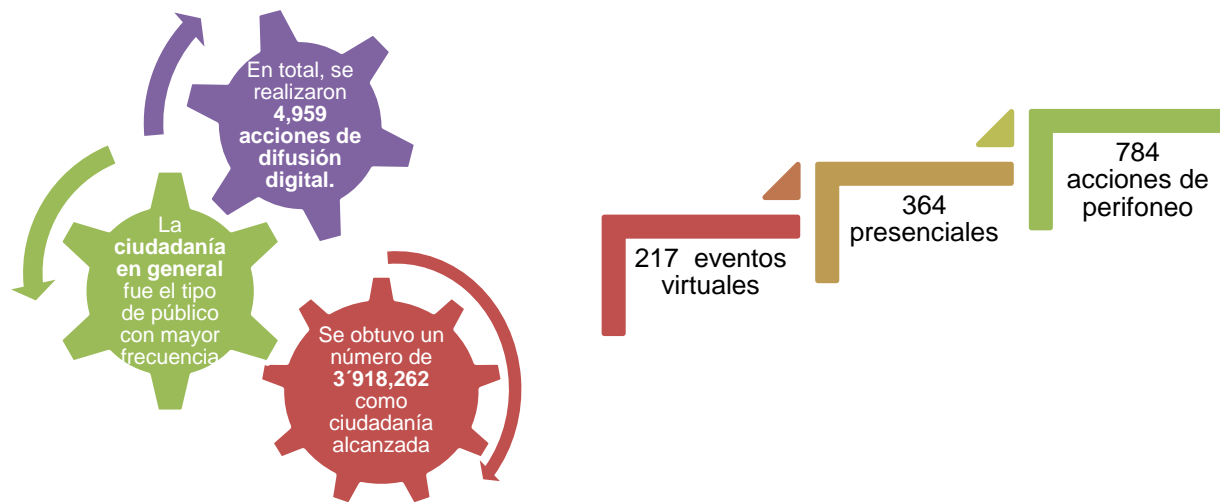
En total, se realizaron **4,959 acciones de difusión digital.**

La **ciudadanía en general** fue el tipo de público con mayor frecuencia

Se obtuvo un número de **3´918,262** como ciudadanía alcanzada

217 eventos virtuales

364 presenciales

784 acciones de perifoneo